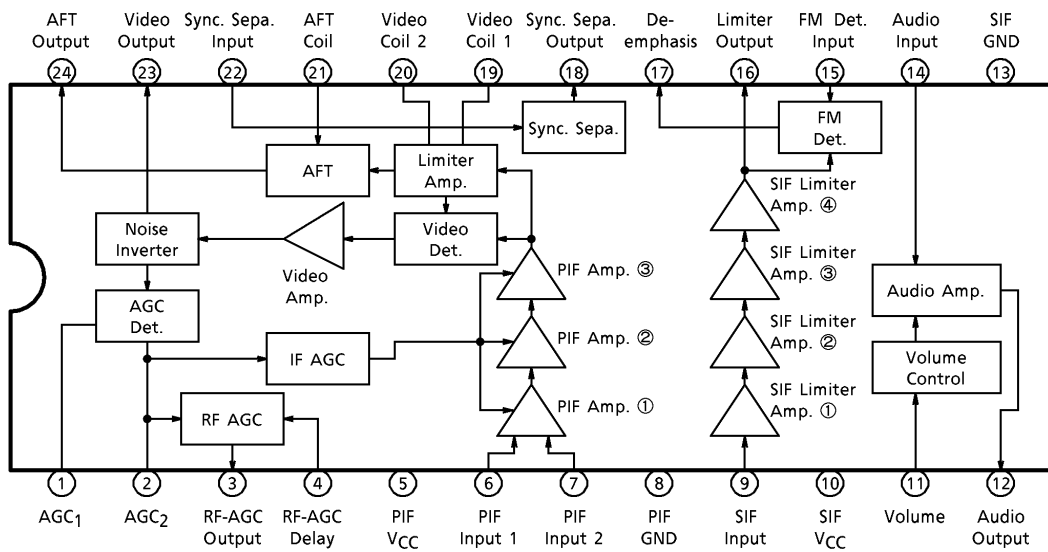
AFT Output 24
Video Output 23
Sync. Sepa. Input 22
AFT Coil 21
Video Coil 2 20
Video Coil 1 19
Sync. Sepa. Output 18
De-emphasis 17
Limiter Output 16
FM Det. Input 15
Audio Input 14
SIF GND 13

Sync. Sepa.
FM Det.
AFT
Limiter Amp.
SIF Limiter Amp. ④
Noise Inverter
Video Det.
Video Amp.
SIF Limiter Amp. ③
PIF Amp. ③
AGC Det.
Audio Amp.
PIF Amp. ②
IF AGC
SIF Limiter Amp. ②
Volume Control
RF AGC
PIF Amp. ①
SIF Limiter Amp. ①

1 AGC$_1$
2 AGC$_2$
3 RF-AGC Output
4 RF-AGC Delay
5 PIF V$_{CC}$
6 PIF Input 1
7 PIF Input 2
8 PIF GND
9 SIF Input
10 SIF V$_{CC}$
11 Volume
12 Audio Output